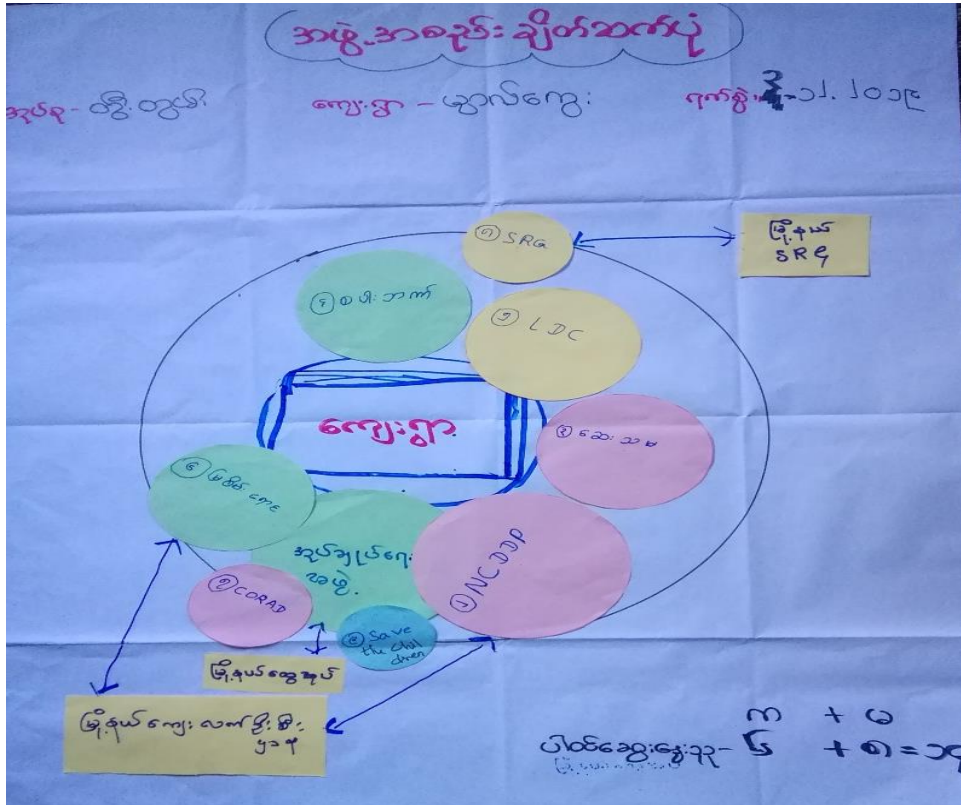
အဖွဲ့အစည်း ချိတ်ဆက်ပုံ

အုပ်စု - ဝဠီ ကွယ်

ကျေးရွာ - မွှာလီကွေး

ရက်စွဲ - ၃-၁၁.၂၀၁၉

၈ SRG

မြို့နယ် SRG

၄ ဓမ္မာဘဏ်

၅ LDC

ကျေးရွာ

၆ ဆေးသ

၆ မိခင် ကလေး

အုပ်ချုပ်ရေးအဖွဲ့

၁ NCDDP

၇ CORAD

၈ Save the children

မြို့နယ်ဆေးရုံ

မြို့နယ်ကျေးလက်ပြိုးမြိုး မှုဌာန

ပါဝင်ဆွေးနွေးသူ - $\frac{၈}{၆} + \frac{၆}{၈} = ၁၄$

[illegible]